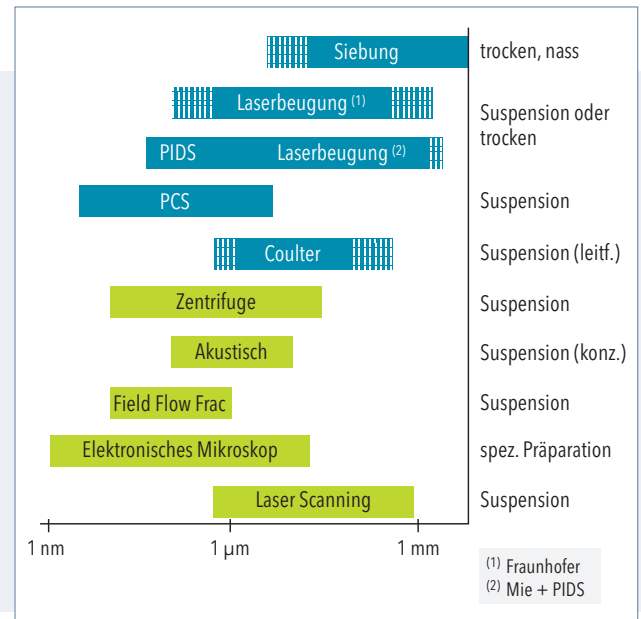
| | |
|---|---|
| Siebung | trocken, nass |
| Laserbeugung $^{(1)}$ | Suspension oder trocken |
| PIDS Laserbeugung $^{(2)}$ | |
| PCS | Suspension |
| Coulter | Suspension (leitf.) |
| Zentrifuge | Suspension |
| Akustisch | Suspension (konz.) |
| Field Flow Frac | Suspension |
| Elektronisches Mikroskop | spez. Präparation |
| Laser Scanning | Suspension |

1 nm    1 µm    1 mm

$^{(1)}$ Fraunhofer
$^{(2)}$ Mie + PIDS